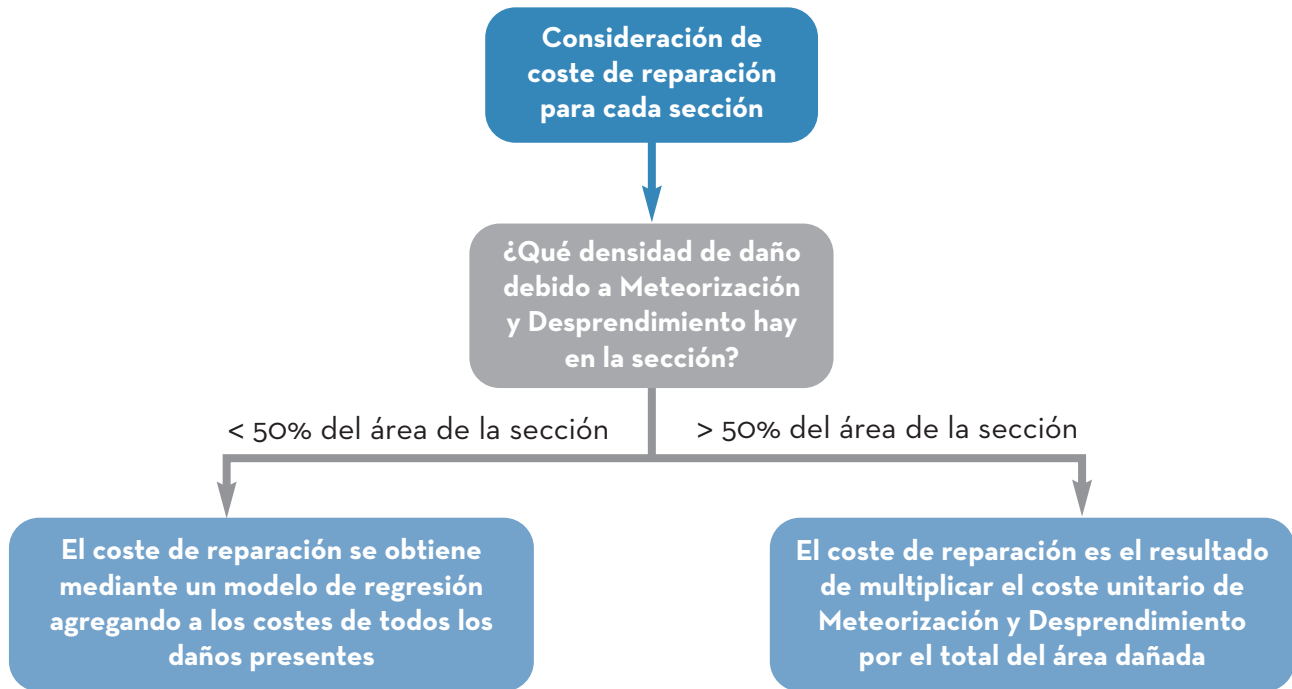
Consideración de coste de reparación para cada sección

¿Qué densidad de daño debido a Meteorización y Desprendimiento hay en la sección?

< 50% del área de la sección

> 50% del área de la sección

El coste de reparación se obtiene mediante un modelo de regresión agregando a los costes de todos los daños presentes

El coste de reparación es el resultado de multiplicar el coste unitario de Meteorización y Desprendimiento por el total del área dañada